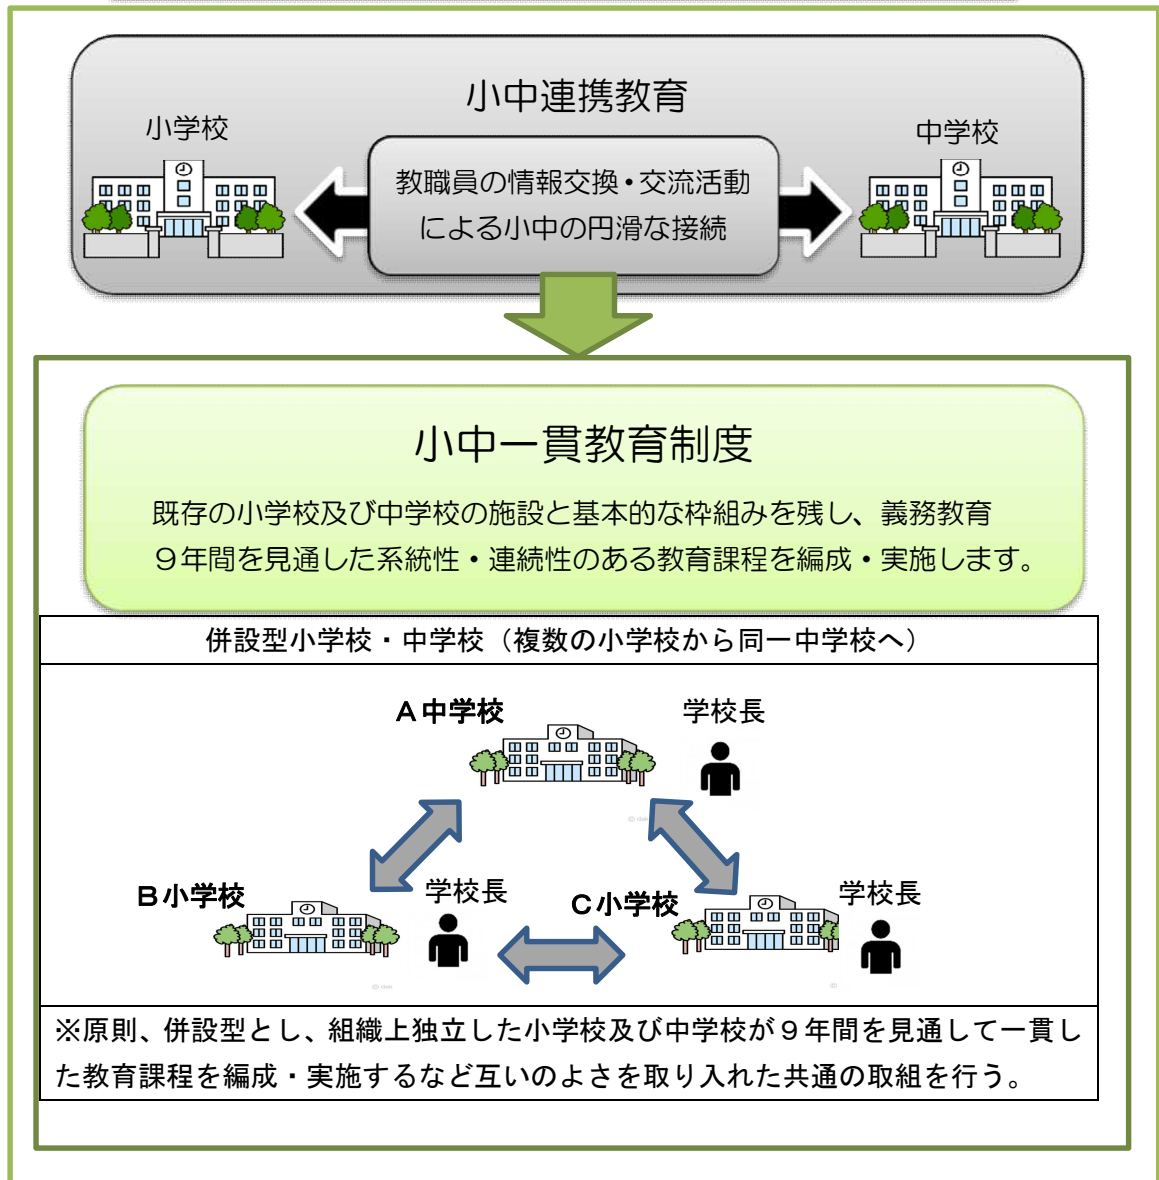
小中連携教育

小学校

中学校

教職員の情報交換・交流活動による小中の円滑な接続

小中一貫教育制度

既存の小学校及び中学校の施設と基本的な枠組みを残し、義務教育９年間を見通した系統性・連続性のある教育課程を編成・実施します。

併設型小学校・中学校（複数の小学校から同一中学校へ）

Ａ中学校

学校長

Ｂ小学校

学校長

Ｃ小学校

学校長

※原則、併設型とし、組織上独立した小学校及び中学校が９年間を見通して一貫した教育課程を編成・実施するなど互いのよさを取り入れた共通の取組を行う。